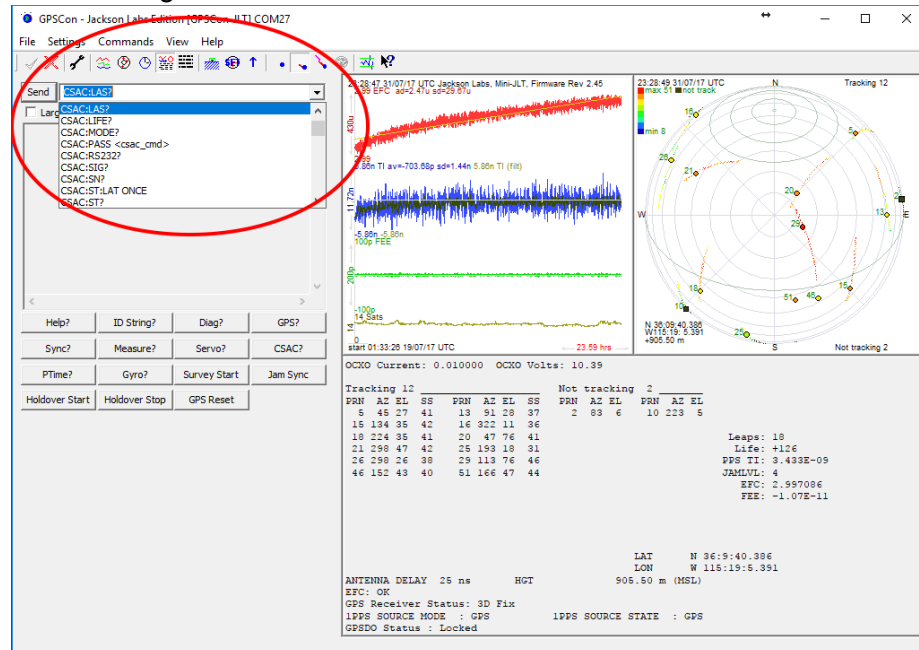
GPSCon - Jackson Labs Edition [GPSCon_JLT] COM27

File Settings Commands View Help

Send CSAC:LAS?

Larg

CSAC:LAS?
CSAC:LIFE?
CSAC:MODE?
CSAC:PASS <csac_cmd>
CSAC:RS232?
CSAC:SIG?
CSAC:SN?
CSAC:ST:LAT ONCE
CSAC:ST?

Help? ID String? Diag? GPS?
Sync? Measure? Servo? CSAC?
PTime? Gyro? Survey Start Jam Sync
Holdover Start Holdover Stop GPS Reset

23:28:47 31/07/17 UTC Jackson Labs, Mini-JLT, Firmware Rev 2.45
2.99 EFC ad=2.41u sd=29.67u
430u
2.99
5.86n TI av=-703.68p sd=1.44n 5.86n TI (filt)
11.72n
-5.86n -5.86n
100p FEE
200p
-100p
14 Sats
14
0
start 01:33:26 19/07/17 UTC 23.59 hrs

23:28:49 31/07/17 UTC
max 51 not track
min 8
N
Tracking 12
W
E
S
N 36:09:40.386
W115:19: 5.391
+905.50 m
Not tracking 2
16 5 26 21 20 13 29 18 10 51 46 15 25

OCXO Current: 0.010000 OCXO Volts: 10.39

Tracking 12 Not tracking 2

| PRN | AZ | EL | SS | PRN | AZ | EL | SS | PRN | AZ | EL | PRN | AZ | EL |
|---|---|---|---|---|---|---|---|---|---|---|---|---|---|
| 5 | 45 | 27 | 41 | 13 | 91 | 28 | 37 | 2 | 83 | 6 | 10 | 223 | 5 |
| 15 | 134 | 35 | 42 | 16 | 322 | 11 | 36 | | | | | | |
| 18 | 224 | 35 | 41 | 20 | 47 | 76 | 41 | | | | | | |
| 21 | 298 | 47 | 42 | 25 | 193 | 18 | 31 | | | | | | |
| 26 | 298 | 26 | 38 | 29 | 113 | 76 | 46 | | | | | | |
| 46 | 152 | 43 | 40 | 51 | 166 | 47 | 44 | | | | | | |

Leaps: 18
Life: +126
PPS TI: 3.433E-09
JAMLVL: 4
EFC: 2.997086
FEE: -1.07E-11

LAT N 36:9:40.386
LON W 115:19:5.391
ANTENNA DELAY 25 ns HGT 905.50 m (MSL)
EFC: OK
GPS Receiver Status: 3D Fix
1PPS SOURCE MODE : GPS 1PPS SOURCE STATE : GPS
GPSDO Status : Locked